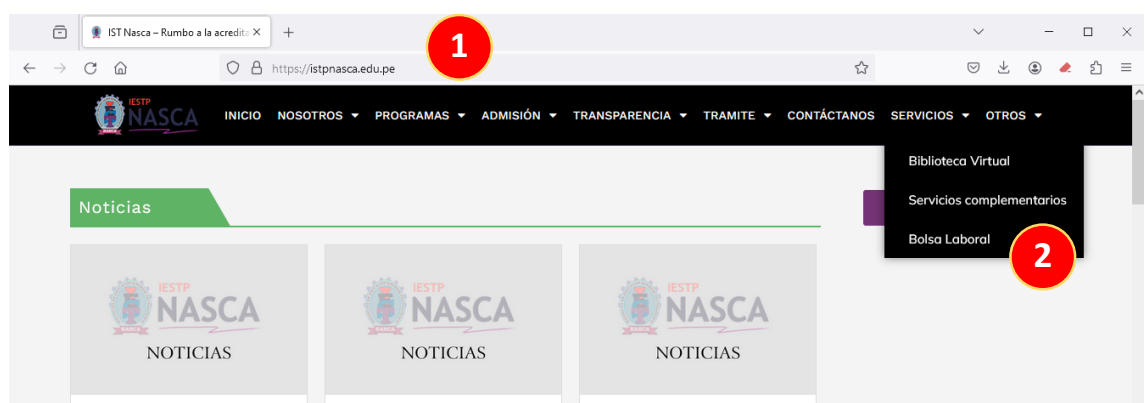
IST Nasca – Rumbo a la acredita ×

+

1

https://istpnasca.edu.pe

IESTP NASCA

INICIO NOSOTROS ▾ PROGRAMAS ▾ ADMISIÓN ▾ TRANSPARENCIA ▾ TRAMITE ▾ CONTÁCTANOS SERVICIOS ▾ OTROS ▾

Biblioteca Virtual

Servicios complementarios

Bolsa Laboral

2

Noticias

IESTP NASCA

NOTICIAS

IESTP NASCA

NOTICIAS

IESTP NASCA

NOTICIAS